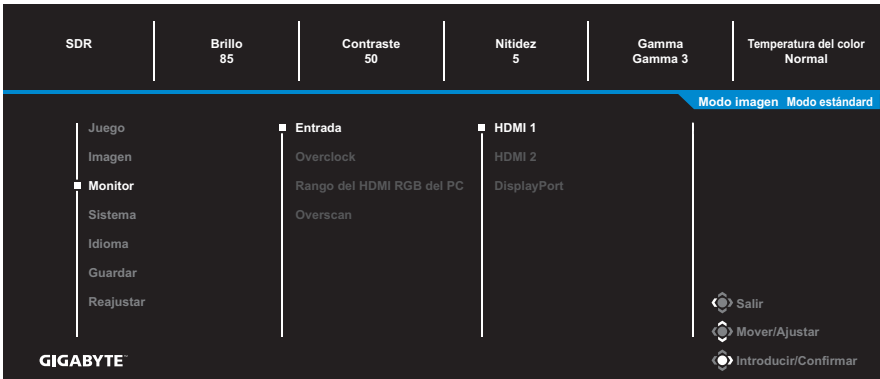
SDR

Brillo
85

Contraste
50

Nitidez
5

Gamma
Gamma 3

Temperatura del color
Normal

Modo imagen Modo estándar

Juego
Imagen
Monitor
Sistema
Idioma
Guardar
Reajustar

Entrada
Overclock
Rango del HDMI RGB del PC
Overscan

HDMI 1
HDMI 2
DisplayPort

Salir
Mover/Ajustar
Introducir/Confirmar

GIGABYTE™